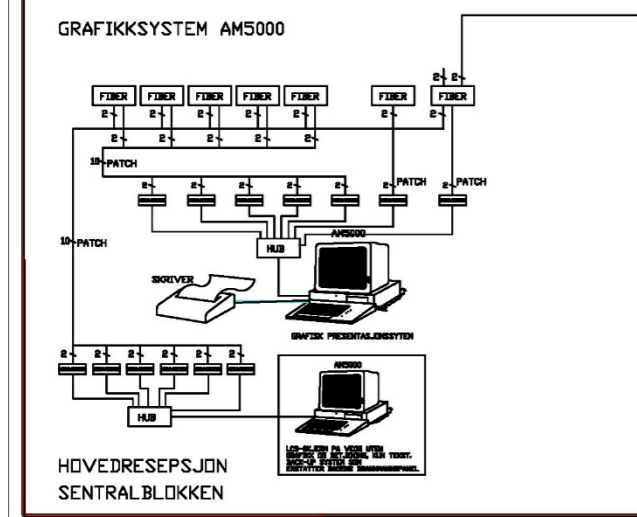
GRAFIKKSYSTEM AM5000

2 2

FIBER FIBER FIBER FIBER FIBER FIBER FIBER

2 2 2 2 2 2 2

2 2 2 2 2

10 PATCH

2 2 2 2 2 2 PATCH 2 PATCH

10 PATCH

HUB

AM5000

SKRIVER

GRAFISK PRESENTASJONSSYSTEM

2 2 2 2 2 2

HUB

AM5000

LCD-SKJERM PÅ VEGG MED GRAFIKK OG EVT. KUN TEKST. BACK-UP SYSTEM SOM ERSTATTER GAMMEL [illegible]

HOVEDRESEPSJON
SENTRALBLOKKEN